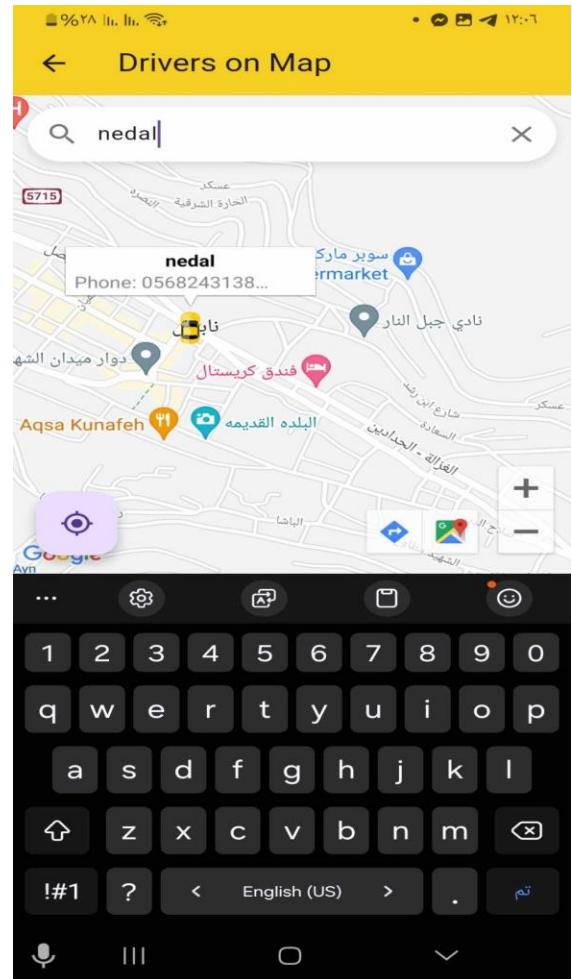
%٢٨ ١٢:٠٦

Drivers on Map

nedal

5715

عسكر
الحارة الشرقية
nedal
Phone: 0568243138...
سوبر مارك
ermarket
نادي جبل النار
نابلس
دوار ميدان الشهداء
فندق كريستال
Aqsa Kunafeh
البلده القديمه
شارع ابن رشد
السعادة
الغزالة - الجدادين
عسكر
الباشا
Google

1 2 3 4 5 6 7 8 9 0
q w e r t y u i o p
a s d f g h j k l
z x c v b n m
!#1 ? < English (US) > . تم